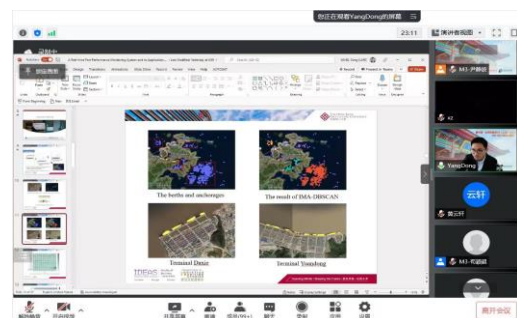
您正在观看YangDong的屏幕

23:11

演讲者视图

The berths and anchorages

The result of IMA-DBSCAN

Terminal Daxie

Terminal Yangdong

M3-尹静达

YangDong

云轩

黄云轩

M3-毛璐瑶

解除静音

开启视频

共享屏幕

邀请

成员(11)

聊天

录制

应用

设置

离开会议